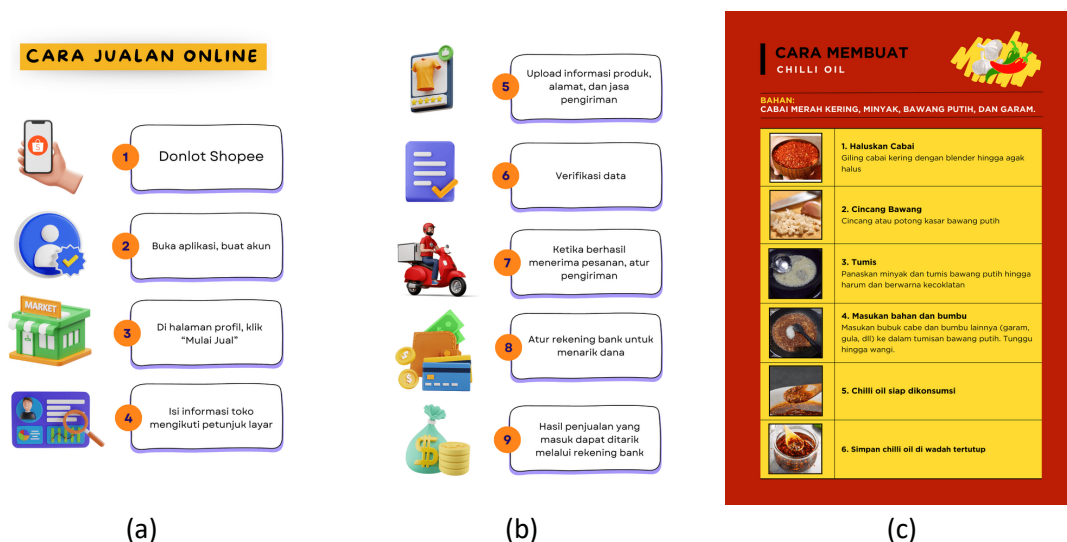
CARA JUALAN ONLINE

1 Donlot Shopee

2 Buka aplikasi, buat akun

MARKET

3 Di halaman profil, klik "Mulai Jual"

4 Isi informasi toko mengikuti petunjuk layar

(a)

5 Upload informasi produk, alamat, dan jasa pengiriman

6 Verifikasi data

7 Ketika berhasil menerima pesanan, atur pengiriman

8 Atur rekening bank untuk menarik dana

9 Hasil penjualan yang masuk dapat ditarik melalui rekening bank

(b)

CARA MEMBUAT
CHILLI OIL

BAHAN:
CABAI MERAH KERING, MINYAK, BAWANG PUTIH, DAN GARAM.

1. Haluskan Cabai
Giling cabai kering dengan blender hingga agak halus

2. Cincang Bawang
Cincang atau potong kasar bawang putih

3. Tumis
Panaskan minyak dan tumis bawang putih hingga harum dan berwarna kecoklatan

4. Masukan bahan dan bumbu
Masukan bubuk cabe dan bumbu lainnya (garam, gula, dll) ke dalam tumisan bawang putih. Tunggu hingga wangi.

5. Chilli oil siap dikonsumsi

6. Simpan chilli oil di wadah tertutup

(c)